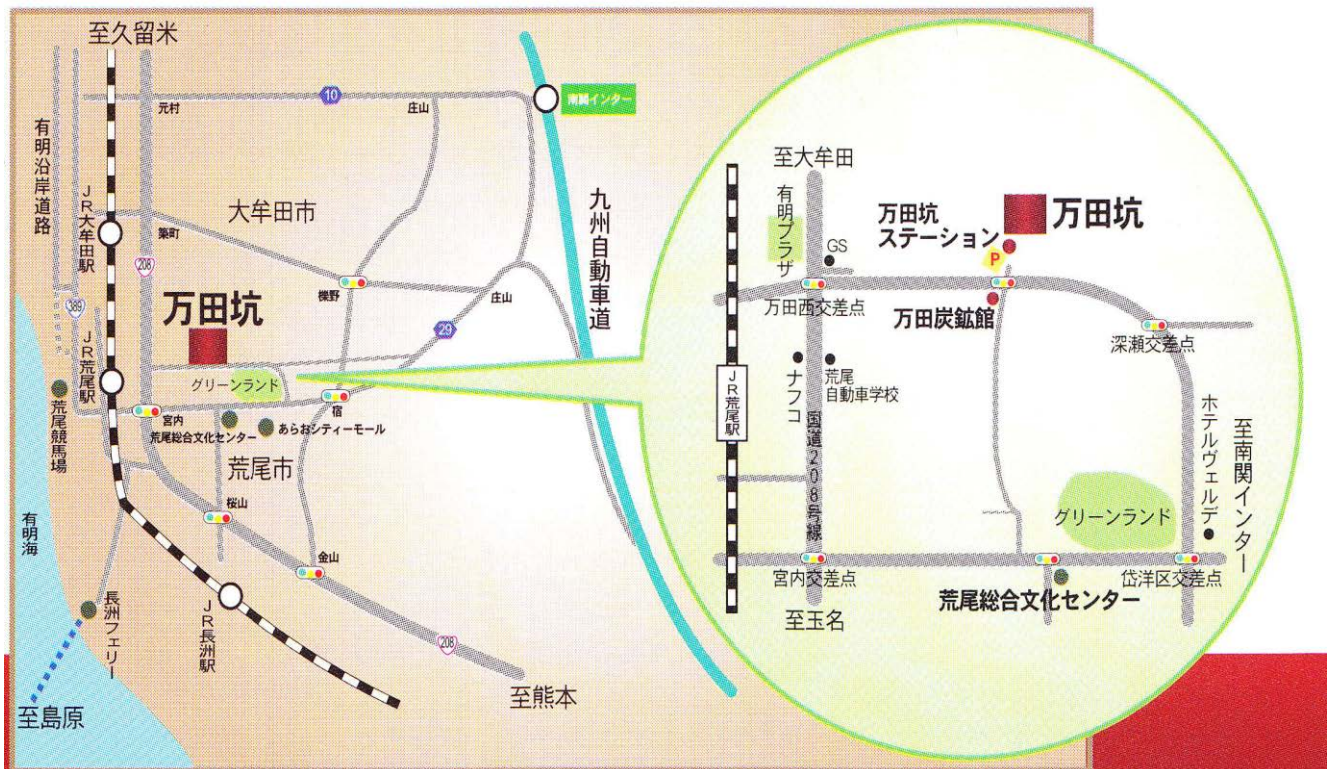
至久留米

10

元村

庄山

南関インター

有明沿岸道路

JR大牟田駅

大牟田市

九州自動車道

築町

208

389

�武野

庄山

万田坑

29

JR荒尾駅

グリーンランド

宮内

荒尾総合文化センター

あらおシティーモール

宿

荒尾競馬場

荒尾市

桜山

有明海

金山

長洲フェリー

JR長洲駅

208

至島原

至熊本

至大牟田

有明プラザ

GS

万田坑ステーション

万田坑

P

万田西交差点

万田炭鉱館

深瀬交差点

JR荒尾駅

ナフコ

荒尾自動車学校

国道208号線

ホテルヴェルデ

至南関インター

グリーンランド

宮内交差点

岱洋区交差点

荒尾総合文化センター

至玉名